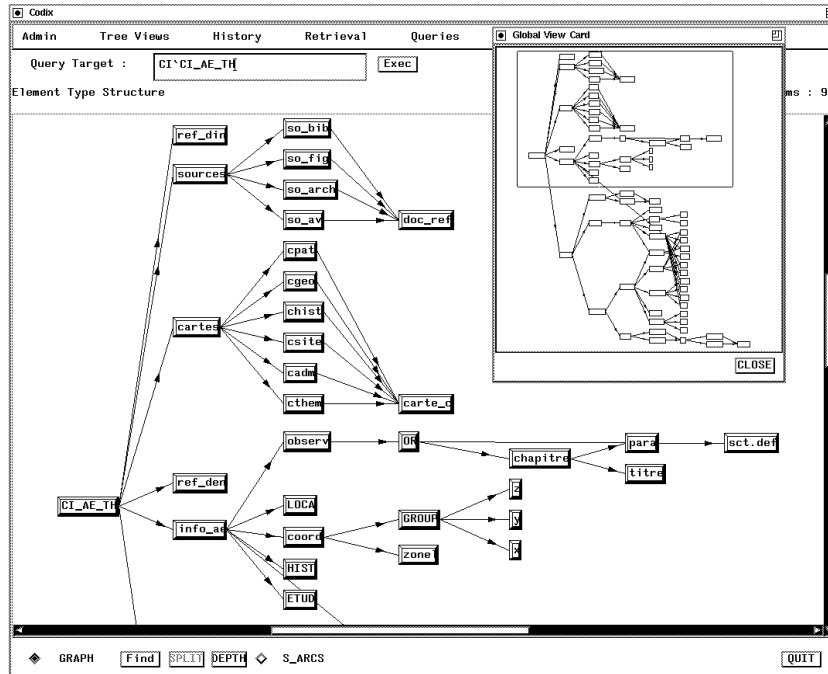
Codix

Admin Tree Views History Retrieval Queries

Global View Card

Query Target : CI`CI_AE_TH Exec

Element Type Structure

ms : 9

ref_din
sources
so_bib
so_fig
so_arch
so_av
doc_ref
cpat
cgeo
chist
csite
cartes
cadm
cthem
carte_c
observ
OR
chapitre
para
sct.def
titre
ref_den
CI_AE_TH
info_ae
LOCA
coord
GROUP
zone
HIST
ETUD

CLOSE

GRAPH Find SPLIT DEPTH S_ARCS QUIT